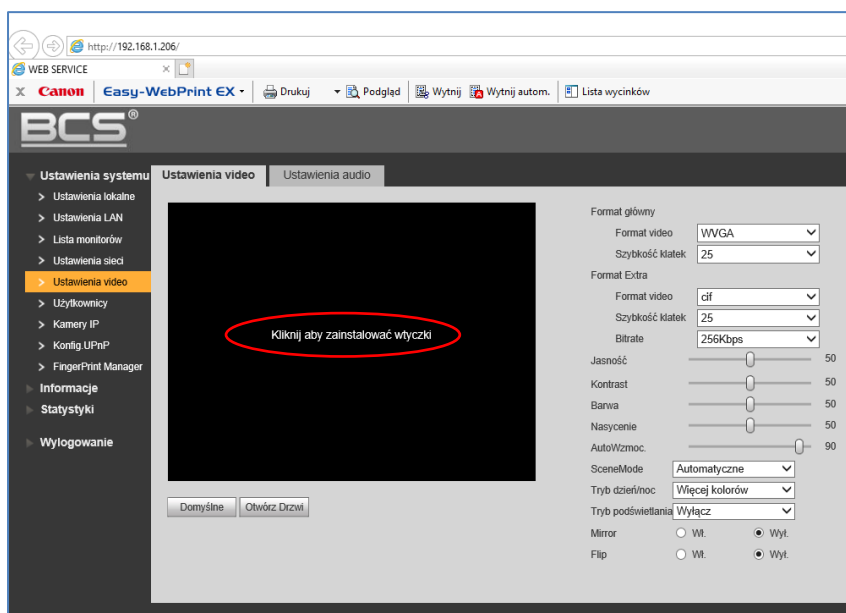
http://192.168.1.206/
WEB SERVICE
x Canon Easy-WebPrint EX Drukuj Podgląd Wytnij Wytnij autom. Lista wycinków

BCS®

Ustawienia systemu
> Ustawienia lokalne
> Ustawienia LAN
> Lista monitorów
> Ustawienia sieci
> Ustawienia video
> Użytkownicy
> Kamery IP
> Konfig.UPnP
> FingerPrint Manager
Informacje
Statystyki
Wylogowanie

Ustawienia video | Ustawienia audio

Kliknij aby zainstalować wtyczki

Domyślne | Otwórz Drzwi

Format główny
Format video WVGA
Szybkość klatek 25
Format Extra
Format video cif
Szybkość klatek 25
Bitrate 256Kbps
Jasność 50
Kontrast 50
Barwa 50
Nasycenie 50
AutoWzmoc. 90
SceneMode Automatyczne
Tryb dzień/noc Więcej kolorów
Tryb podświetlania Wyłącz
Mirror Wł. Wył.
Flip Wł. Wył.